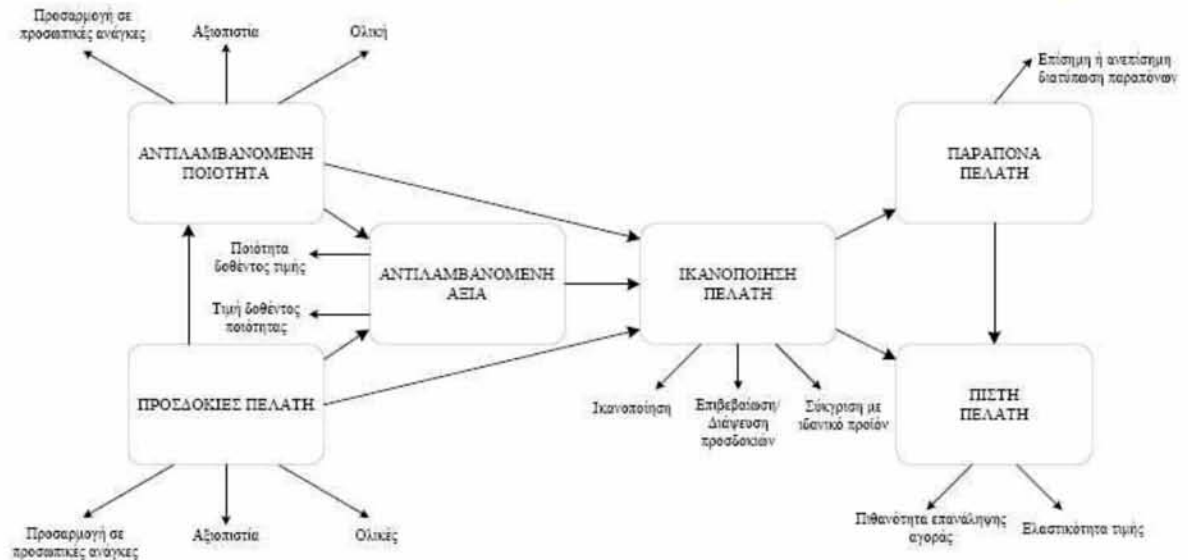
Προσαρμογή σε προσωπικές ανάγκες

Αξιοπιστία

Ολική

Επίσημη ή ανεπίσημη διατύπωση παραπόνων

ΑΝΤΙΛΑΜΒΑΝΟΜΕΝΗ ΠΟΙΟΤΗΤΑ

ΠΑΡΑΠΟΝΑ ΠΕΛΑΤΗ

Ποιότητα δοθέντος τιμής

ΑΝΤΙΛΑΜΒΑΝΟΜΕΝΗ ΑΞΙΑ

ΙΚΑΝΟΠΟΙΗΣΗ ΠΕΛΑΤΗ

Τιμή δοθέντος ποιότητας

ΠΡΟΣΔΟΚΙΕΣ ΠΕΛΑΤΗ

Ικανοποίηση

Επιβεβαίωση/ Διάψευση προσδοκιών

Σύγκριση με ιδανικό προϊόν

ΠΙΣΤΗ ΠΕΛΑΤΗ

Προσαρμογή σε προσωπικές ανάγκες

Αξιοπιστία

Ολικές

Πιθανότητα επανάληψης αγοράς

Ελαστικότητα τιμής